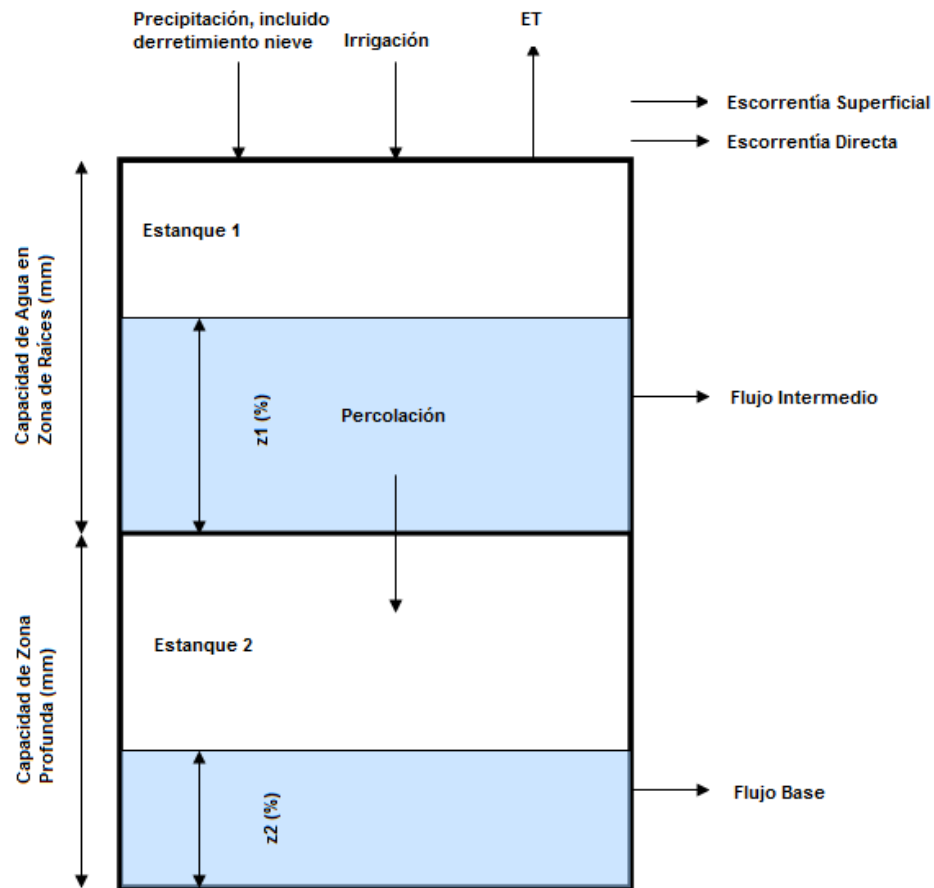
Precipitación, incluido derretimiento nieve

Irrigación

ET

Escorrentía Superficial

Escorrentía Directa

Capacidad de Agua en Zona de Raíces (mm)

Estanque 1

z1 (%)

Percolación

Flujo Intermedio

Capacidad de Zona Profunda (mm)

Estanque 2

z2 (%)

Flujo Base